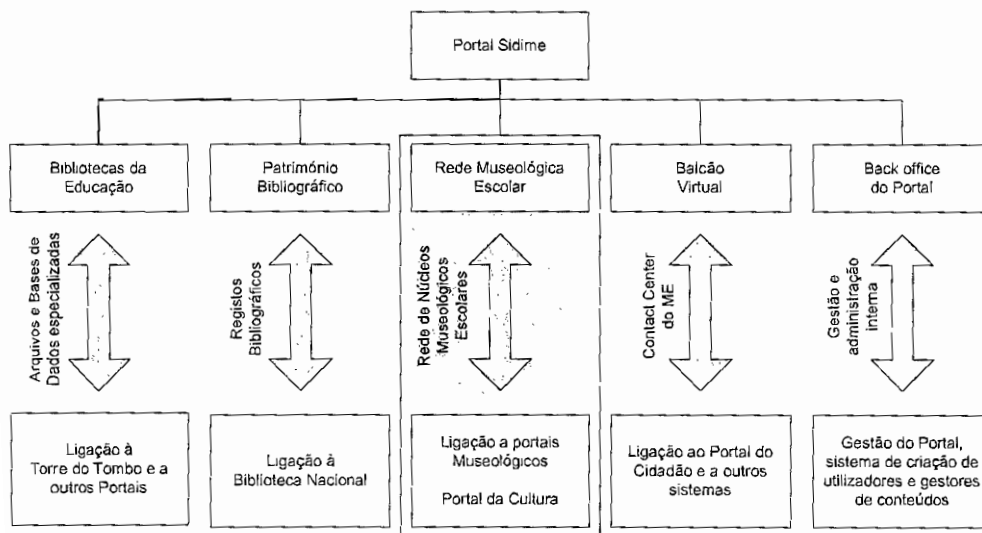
Portal Sidime

Bibliotecas da Educação

Património Bibliográfico

Rede Museológica Escolar

Balcão Virtual

Back office do Portal

Arquivos e Bases de Dados especializadas

Registos Bibliográficos

Rede de Núcleos Museológicos Escolares

Contact Center do ME

Gestão e administração interna

Ligação à Torre do Tombo e a outros Portais

Ligação à Biblioteca Nacional

Ligação a portais Museológicos

Portal da Cultura

Ligação ao Portal do Cidadão e a outros sistemas

Gestão do Portal, sistema de criação de utilizadores e gestores de conteúdos